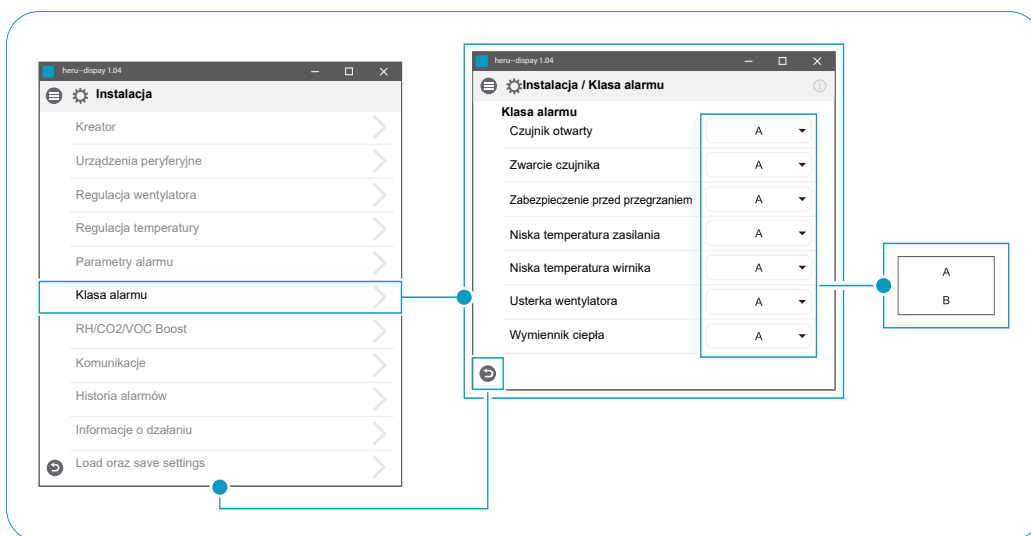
heru--dispay 1.04

Instalacja

Kreator

Urządzenia peryferyjne

Regulacja wentylatora

Regulacja temperatury

Parametry alarmu

Klasa alarmu

RH/CO2/VOC Boost

Komunikacje

Historia alarmów

Informacje o działaniu

Load oraz save settings

heru--dispay 1.04

Instalacja / Klasa alarmu

Klasa alarmu

| | |
|---|---|
| Czujnik otwarty | A |
| Zwarcie czujnika | A |
| Zabezpieczenie przed przegrzaniem | A |
| Niska temperatura zasilania | A |
| Niska temperatura wirnika | A |
| Usterka wentylatora | A |
| Wymiennik ciepła | A |

A

B